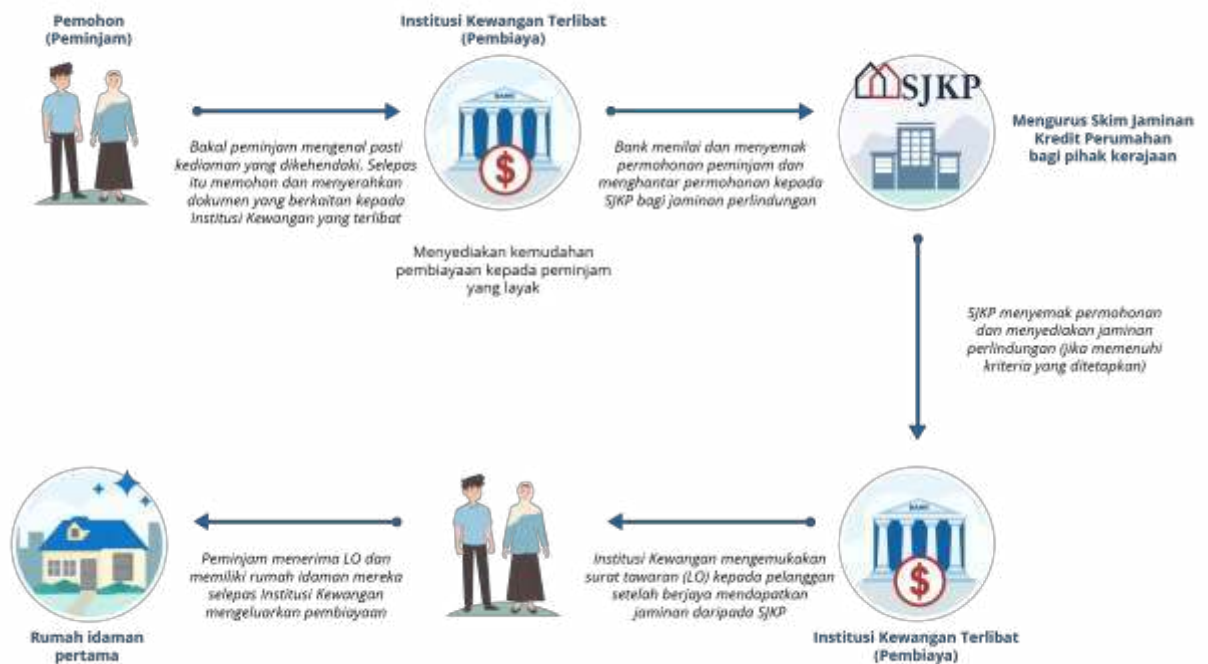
Pemohon (Peminjam)

Bakal peminjam mengenal pasti kediaman yang dikehendaki. Selepas itu memohon dan menyerahkan dokumen yang berkaitan kepada Institusi Kewangan yang terlibat

Institusi Kewangan Terlibat (Pembiaya)

BANK

$

Menyediakan kemudahan pembiayaan kepada peminjam yang layak

Bank menilai dan menyemak permohonan peminjam dan menghantar permohonan kepada SJKP bagi jaminan perlindungan

SJKP

Mengurus Skim Jaminan Kredit Perumahan bagi pihak kerajaan

SJKP menyemak permohonan dan menyediakan jaminan perlindungan (jika memenuhi kriteria yang ditetapkan)

BANK

$

Institusi Kewangan Terlibat (Pembiaya)

Institusi Kewangan mengemukakan surat tawaran (LO) kepada pelanggan setelah berjaya mendapatkan jaminan daripada SJKP

Peminjam menerima LO dan memiliki rumah idaman mereka selepas Institusi Kewangan mengeluarkan pembiayaan

Rumah idaman pertama